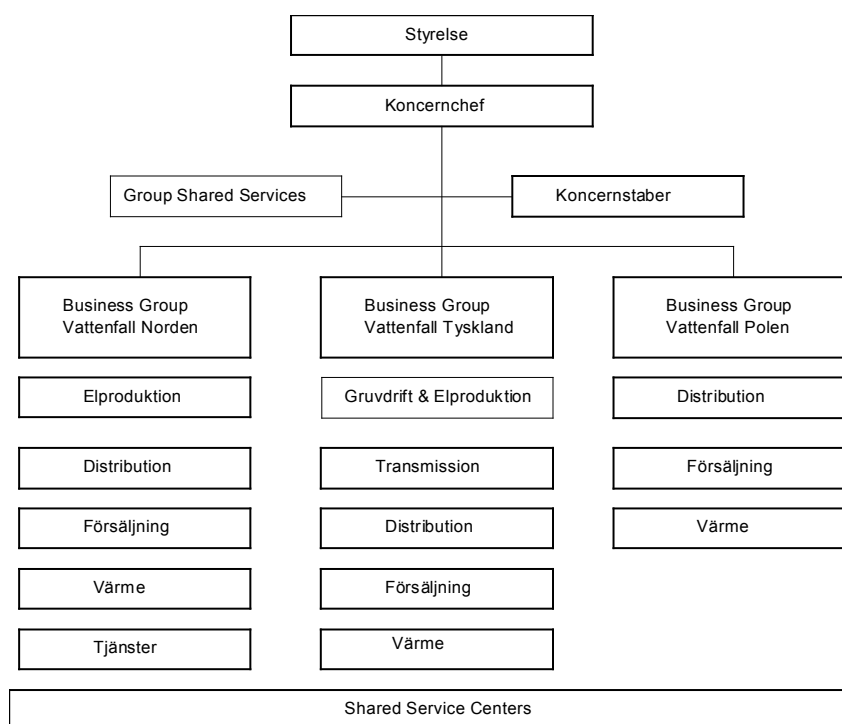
Styrelse

Koncernchef

Group Shared Services

Koncernstaber

Business Group Vattenfall Norden

Elproduktion

Distribution

Försäljning

Värme

Tjänster

Business Group Vattenfall Tyskland

Gruvdrift & Elproduktion

Transmission

Distribution

Försäljning

Värme

Business Group Vattenfall Polen

Distribution

Försäljning

Värme

Shared Service Centers